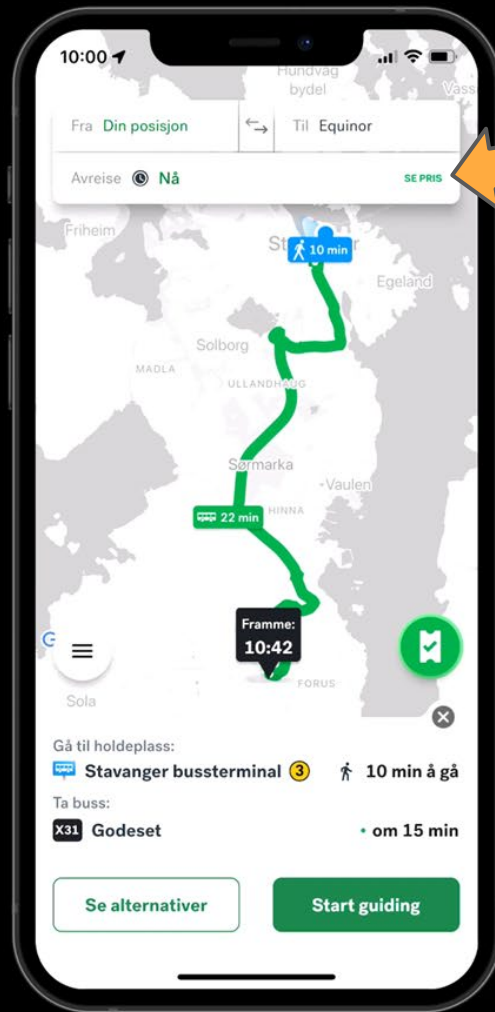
10:00

Hundvåg bydel

Vass

Fra Din posisjon

Til Equinor

Avreise Nå

SE PRIS

Friheim

St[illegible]r

10 min

Egeland

Solborg

MADLA

ULLANDHAUG

Sørmarka

Vaulen

HINNA

22 min

Framme: 10:42

FORUS

Sola

Gå til holdeplass:

Stavanger bussterminal 3

10 min å gå

Ta buss:

X31 Godeset

• om 15 min

Se alternativer

Start guiding